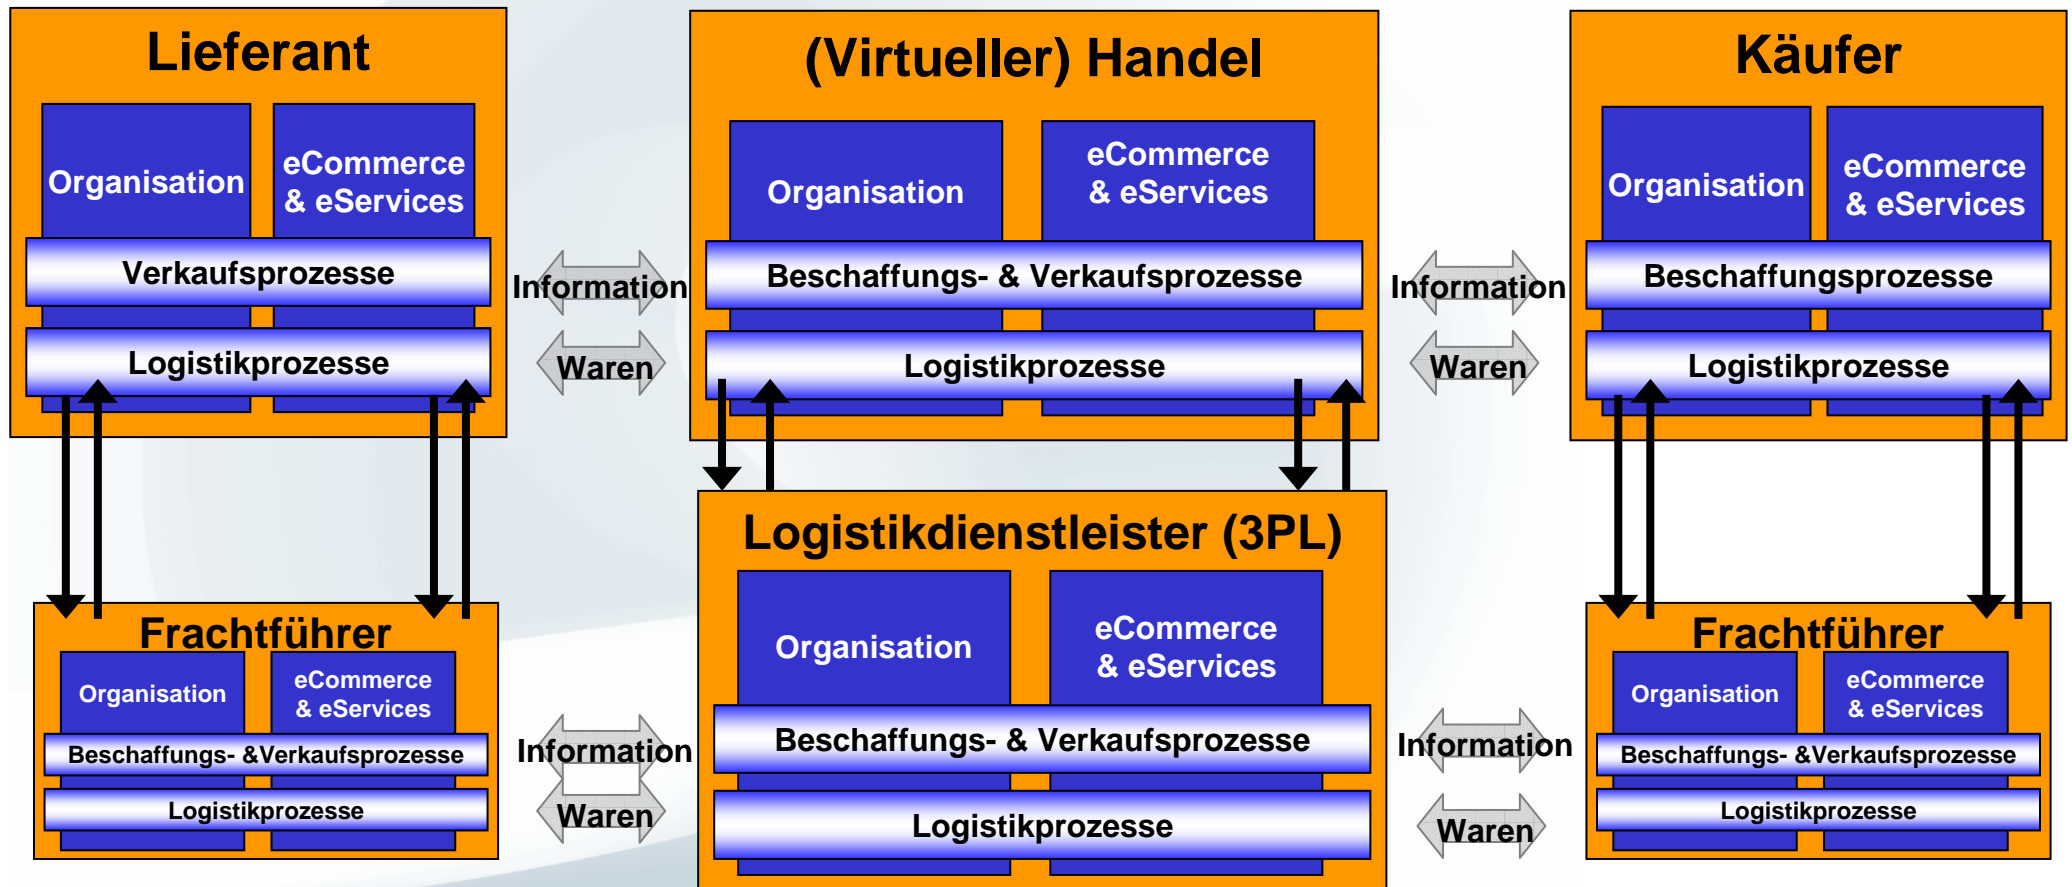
Lieferant

Organisation

eCommerce & eServices

Verkaufsprozesse

Logistikprozesse

Information

Waren

(Virtueller) Handel

Organisation

eCommerce & eServices

Beschaffungs- & Verkaufsprozesse

Logistikprozesse

Information

Waren

Käufer

Organisation

eCommerce & eServices

Beschaffungsprozesse

Logistikprozesse

Frachtführer

Organisation

eCommerce & eServices

Beschaffungs- &Verkaufsprozesse

Logistikprozesse

Information

Waren

Logistikdienstleister (3PL)

Organisation

eCommerce & eServices

Beschaffungs- & Verkaufsprozesse

Logistikprozesse

Information

Waren

Frachtführer

Organisation

eCommerce & eServices

Beschaffungs- &Verkaufsprozesse

Logistikprozesse